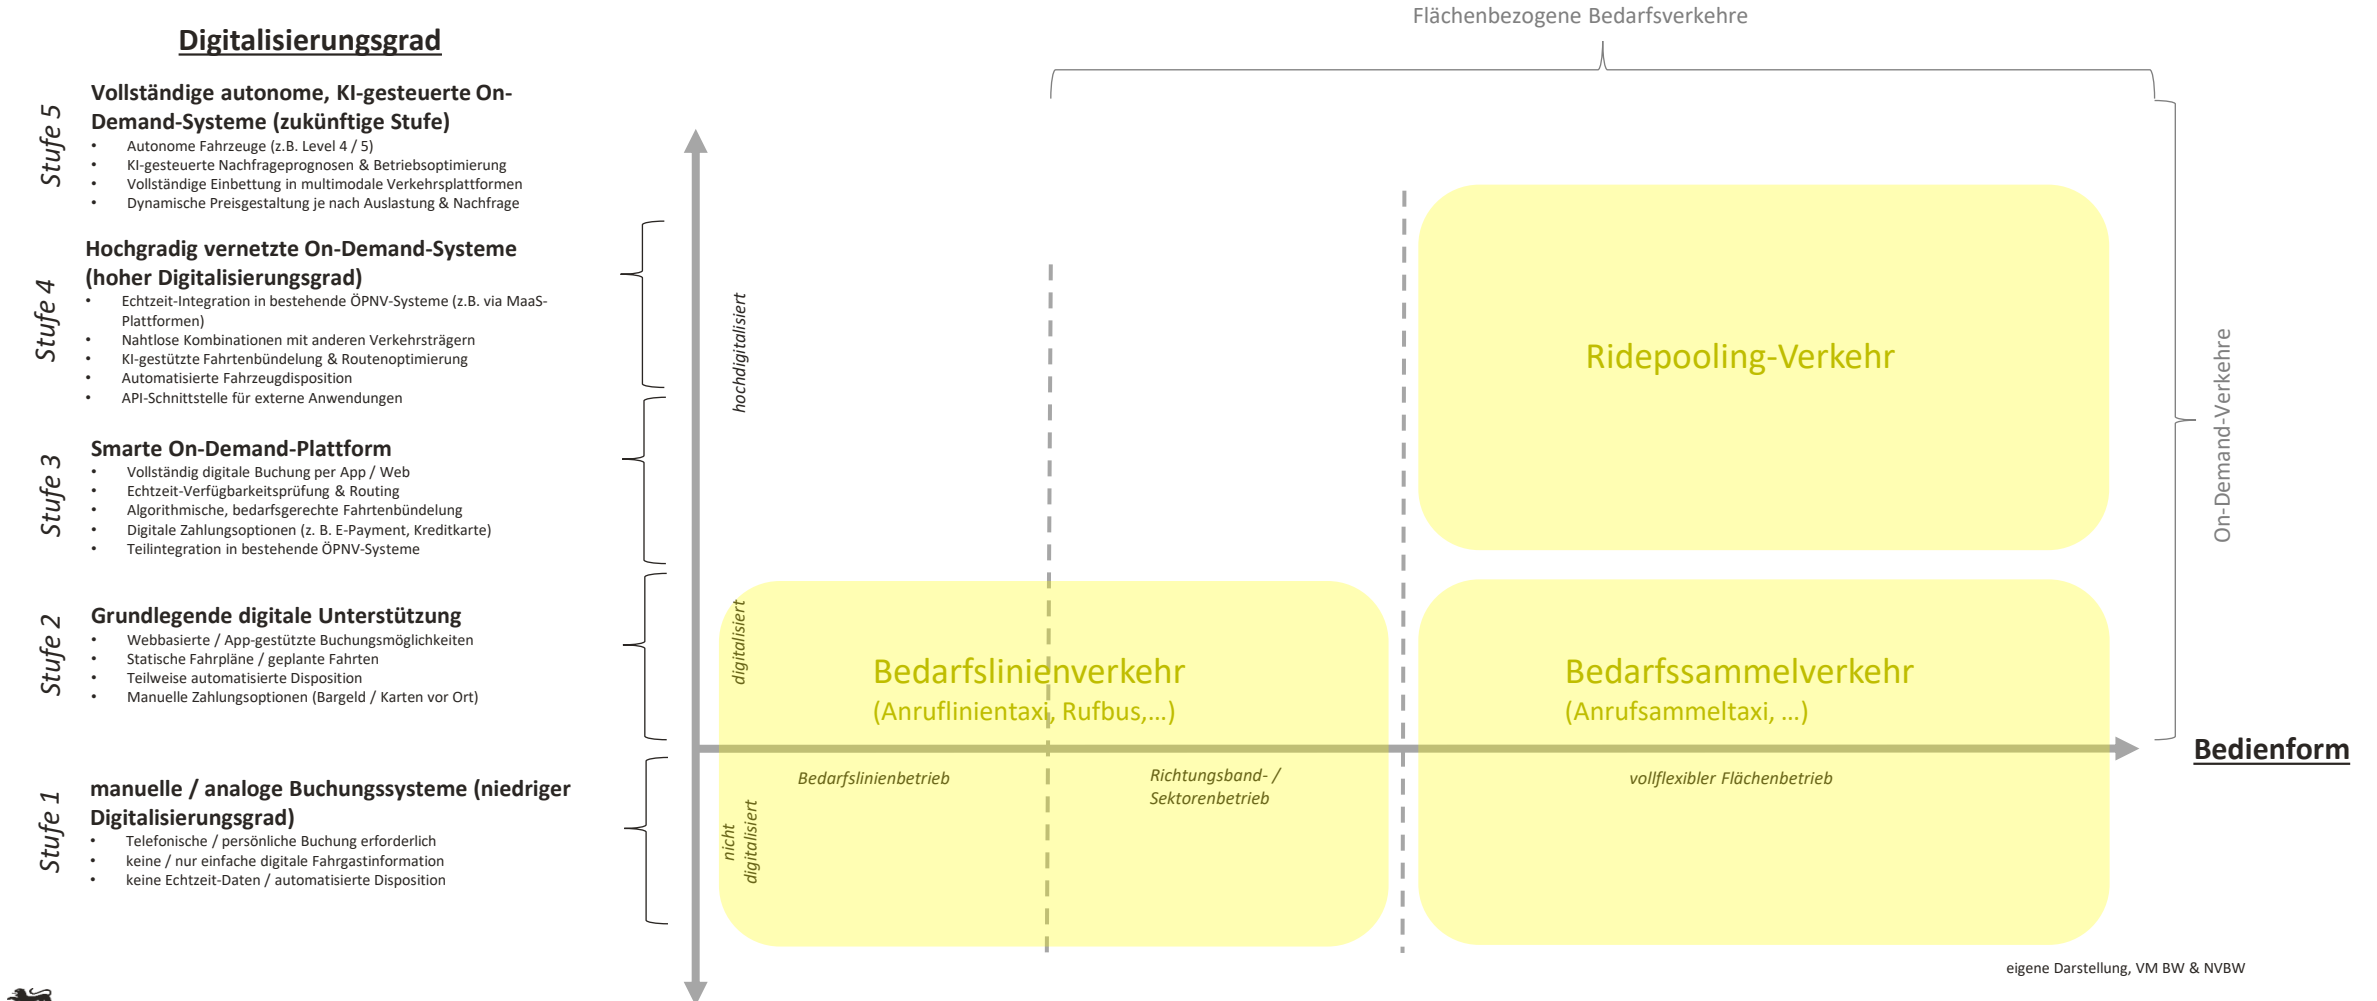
Digitalisierungsgrad

Stufe 5
Vollständige autonome, KI-gesteuerte On-Demand-Systeme (zukünftige Stufe)
• Autonome Fahrzeuge (z.B. Level 4 / 5)
• KI-gesteuerte Nachfrageprognosen & Betriebsoptimierung
• Vollständige Einbettung in multimodale Verkehrsplattformen
• Dynamische Preisgestaltung je nach Auslastung & Nachfrage

Stufe 4
Hochgradig vernetzte On-Demand-Systeme (hoher Digitalisierungsgrad)
• Echtzeit-Integration in bestehende ÖPNV-Systeme (z.B. via MaaS-Plattformen)
• Nahtlose Kombinationen mit anderen Verkehrsträgern
• KI-gestützte Fahrtenbündelung & Routenoptimierung
• Automatisierte Fahrzeugdisposition
• API-Schnittstelle für externe Anwendungen

Stufe 3
Smarte On-Demand-Plattform
• Vollständig digitale Buchung per App / Web
• Echtzeit-Verfügbarkeitsprüfung & Routing
• Algorithmische, bedarfsgerechte Fahrtenbündelung
• Digitale Zahlungsoptionen (z. B. E-Payment, Kreditkarte)
• Teilintegration in bestehende ÖPNV-Systeme

Stufe 2
Grundlegende digitale Unterstützung
• Webbasierte / App-gestützte Buchungsmöglichkeiten
• Statische Fahrpläne / geplante Fahrten
• Teilweise automatisierte Disposition
• Manuelle Zahlungsoptionen (Bargeld / Karten vor Ort)

Stufe 1
manuelle / analoge Buchungssysteme (niedriger Digitalisierungsgrad)
• Telefonische / persönliche Buchung erforderlich
• keine / nur einfache digitale Fahrgastinformation
• keine Echtzeit-Daten / automatisierte Disposition

Flächenbezogene Bedarfsverkehre

hochdigitalisiert
digitalisiert
nicht digitalisiert

Ridepooling-Verkehr

Bedarfslinienverkehr
(Anruflinientaxi, Rufbus,...)

Bedarfssammelverkehr
(Anrufsammeltaxi, ...)

On-Demand-Verkehre

Bedienform

Bedarfslinienbetrieb
Richtungsband- / Sektorenbetrieb
vollflexibler Flächenbetrieb

eigene Darstellung, VM BW & NVBW